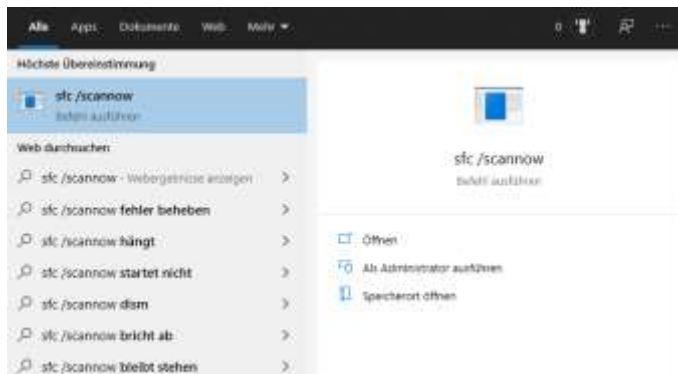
Alle Apps Dokumente Web Mehr ▾

0

Höchste Übereinstimmung

sfc /scannow
Befehl ausführen

Web durchsuchen

sfc /scannow - Webergebnisse anzeigen >

sfc /scannow **fehler beheben** >

sfc /scannow **hängt** >

sfc /scannow **startet nicht** >

sfc /scannow **dism** >

sfc /scannow **bricht ab** >

sfc /scannow **bleibt stehen** >

sfc /scannow
Befehl ausführen

Öffnen

Als Administrator ausführen

Speicherort öffnen